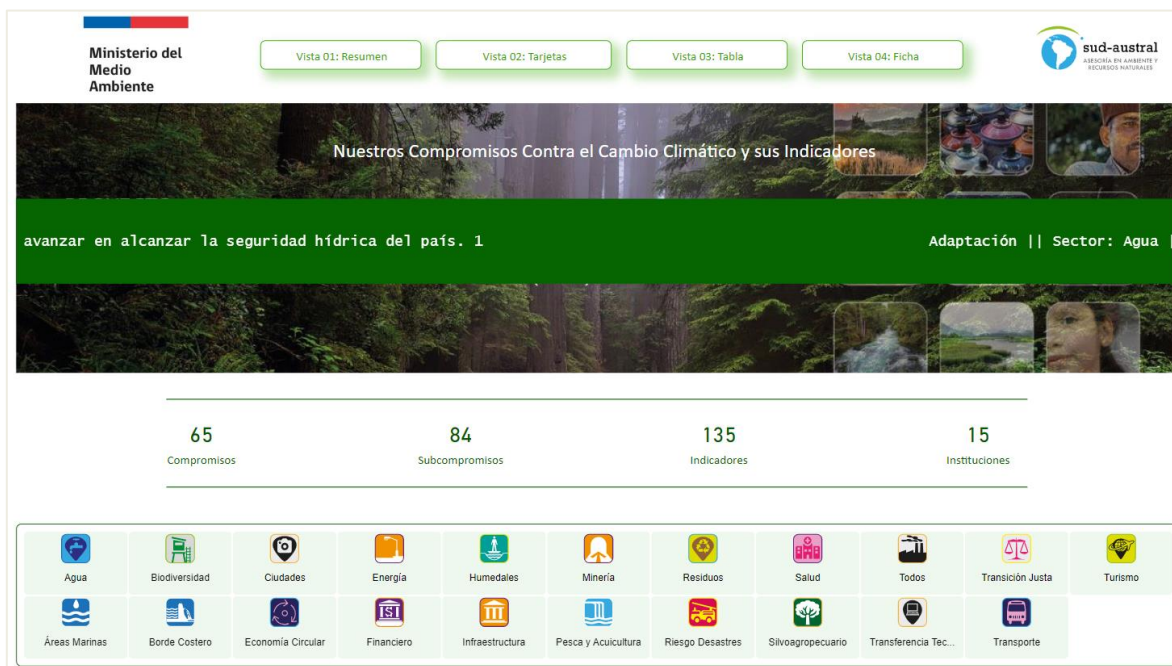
Ministerio del Medio Ambiente

Vista 01: Resumen
Vista 02: Tarjetas
Vista 03: Tabla
Vista 04: Ficha

sud-austral
ASESORÍA EN AMBIENTE Y RECURSOS NATURALES

Nuestros Compromisos Contra el Cambio Climático y sus Indicadores

avanzar en alcanzar la seguridad hídrica del país. 1

Adaptación || Sector: Agua

65
Compromisos

84
Subcompromisos

135
Indicadores

15
Instituciones

Agua
Biodiversidad
Ciudades
Energía
Humedales
Minería
Residuos
Salud
Todos
Transición Justa
Turismo
Áreas Marinas
Borde Costero
Economía Circular
Financiero
Infraestructura
Pesca y Acuicultura
Riesgo Desastres
Silvoagropecuario
Transferencia Tec...
Transporte